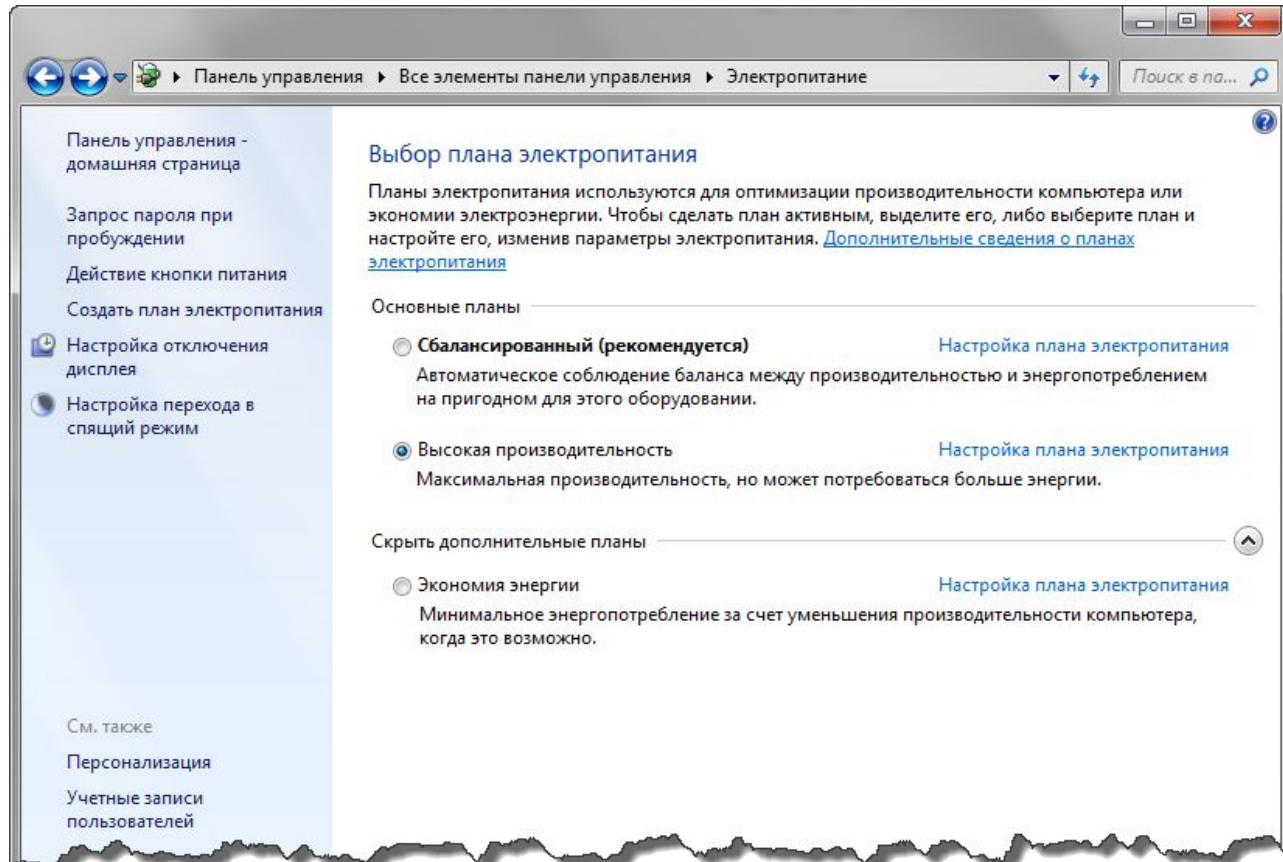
▸ Панель управления ▸ Все элементы панели управления ▸ Электропитание

Поиск в па...

Панель управления - домашняя страница

Запрос пароля при пробуждении

Действие кнопки питания

Создать план электропитания

Настройка отключения дисплея

Настройка перехода в спящий режим

См. также

Персонализация

Учетные записи пользователей

Выбор плана электропитания

Планы электропитания используются для оптимизации производительности компьютера или экономии электроэнергии. Чтобы сделать план активным, выделите его, либо выберите план и настройте его, изменив параметры электропитания. Дополнительные сведения о планах электропитания

Основные планы

Сбалансированный (рекомендуется)

Настройка плана электропитания

Автоматическое соблюдение баланса между производительностью и энергопотреблением на пригодном для этого оборудовании.

Высокая производительность

Настройка плана электропитания

Максимальная производительность, но может потребоваться больше энергии.

Скрыть дополнительные планы

Экономия энергии

Настройка плана электропитания

Минимальное энергопотребление за счет уменьшения производительности компьютера, когда это возможно.